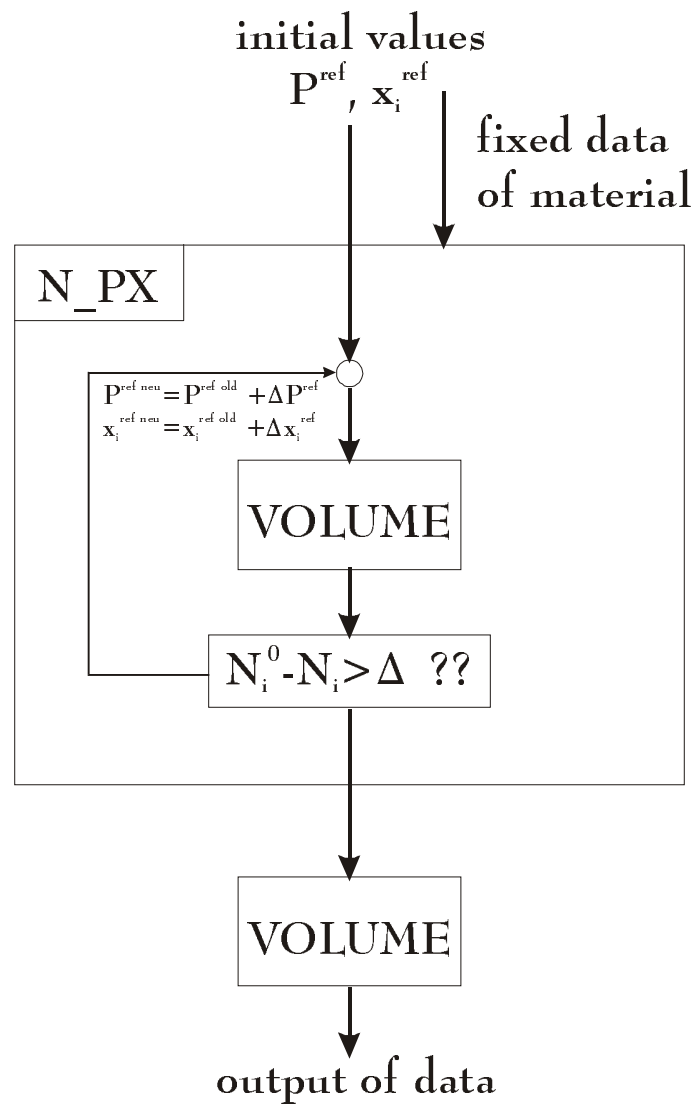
initial values
$P^{ref}$, $x_i^{ref}$

fixed data of material

N_PX

$P^{ref\ neu} = P^{ref\ old} + \Delta P^{ref}$
$x_i^{ref\ neu} = x_i^{ref\ old} + \Delta x_i^{ref}$

VOLUME

$N_i^0 - N_i > \Delta$ ??

VOLUME

output of data